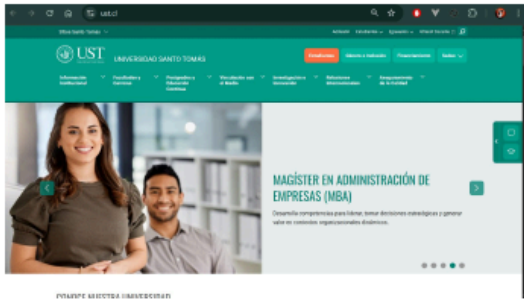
ust.cl

Sitios Santo Tomás

UST UNIVERSIDAD SANTO TOMÁS

Estudiantes

Admisión y matrícula

Financiamiento

Información Institucional

Facultades y Carreras

Postgrados y Educación Continua

Vinculación con el Medio

Investigación e Innovación

Relaciones Internacionales

Aseguramiento de la Calidad

MAGÍSTER EN ADMINISTRACIÓN DE EMPRESAS (MBA)

Desarrolla competencias para liderar, tomar decisiones estratégicas y generar valor en contextos organizacionales dinámicos.

CONOCE NUESTRA UNIVERSIDAD